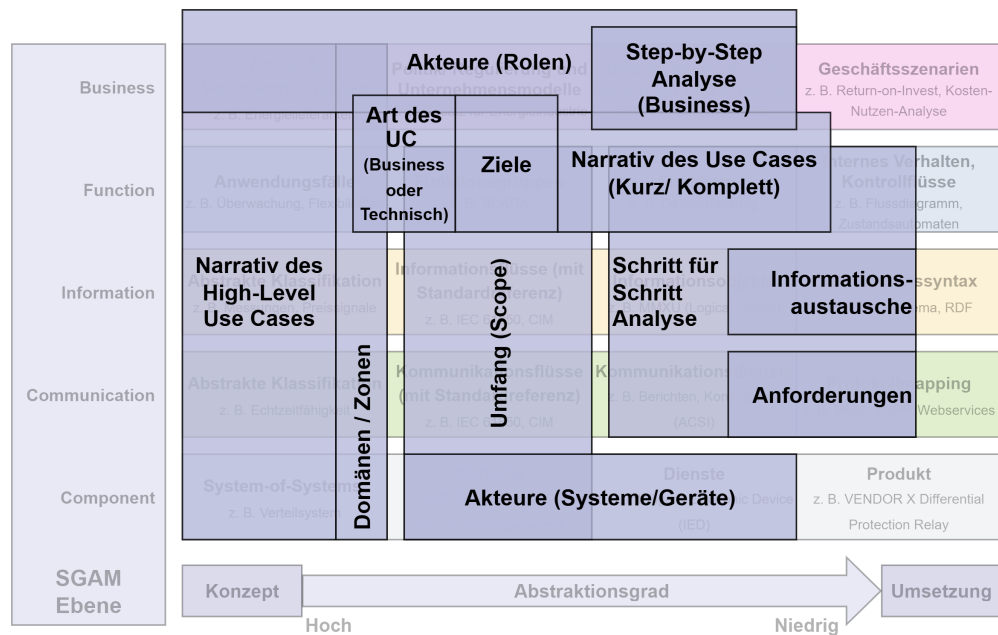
Business
Function
Information
Communication
Component
SGAM Ebene

Akteure (Rolen)
Step-by-Step Analyse (Business)
Politik-Regulierung und Unternehmensmodelle
z. B. Energieliefervertrag
Geschäftsszenarien
z. B. Return-on-Invest, Kosten-Nutzen-Analyse

Art des UC (Business oder Technisch)
Ziele
Narrativ des Use Cases (Kurz/ Komplett)
Anwendungsfälle
z. B. Überwachung, Flexibilität
Internes Verhalten, Kontrollflüsse
z. B. Flussdiagramm, Zustandsautomaten

Narrativ des High-Level Use Cases
Abstrakte Klassifikation
z. B. Messsignale
Informationsflüsse (mit Standardreferenz)
z. B. IEC 61850, CIM
Schritt für Schritt Analyse
Informationsaustausche
syntax
Schema, RDF

Domänen / Zonen
Umfang (Scope)
Abstrakte Klassifikation
z. B. Echtzeitfähigkeit
Kommunikationsflüsse (mit Standardreferenz)
z. B. IEC 61850, CIM
Kommunikations
z. B. Berichten, Kon
(ACSI)
Anforderungen
Mapping
Webservices

System-of-Systems
z. B. Verteilsystem
Akteure (Systeme/Geräte)
Dienste
Device
(IED)
Produkt
z. B. VENDOR X Differential Protection Relay

Konzept
Abstraktionsgrad
Umsetzung
Hoch
Niedrig